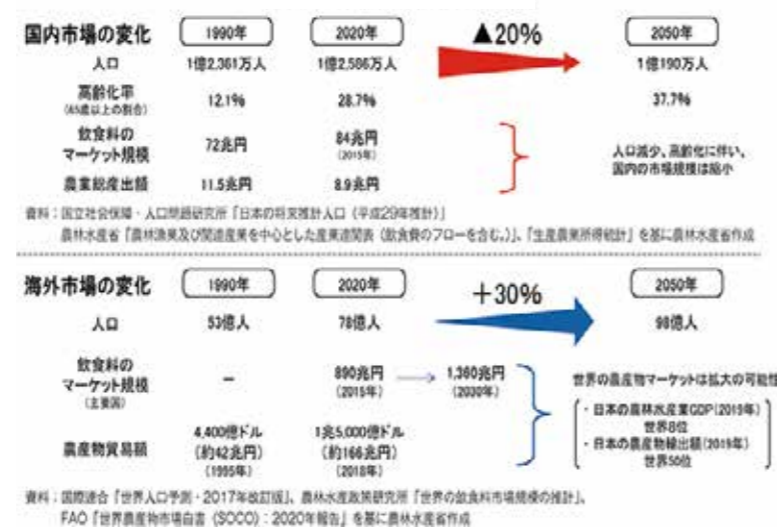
国内市場の変化

| | 1990年 | 2020年 | | 2050年 |
|---|---|---|---|---|
| 人口 | 1億2,361万人 | 1億2,586万人 | ▲20% | 1億190万人 |
| 高齢化率 (65歳以上の割合) | 12.1% | 28.7% | | 37.7% |
| 飲食料のマーケット規模 | 72兆円 | 84兆円 (2015年) | | 人口減少、高齢化に伴い、国内の市場規模は縮小 |
| 農業総産出額 | 11.5兆円 | 8.9兆円 | | |

資料：国立社会保障・人口問題研究所「日本の将来推計人口（平成29年推計）」
農林水産省「農林漁業及び関連産業を中心とした産業連関表（飲食費のフローを含む。）」、「生産農業所得統計」を基に農林水産省作成

海外市場の変化

| | 1990年 | 2020年 | | 2050年 |
|---|---|---|---|---|
| 人口 | 53億人 | 78億人 | +30% | 98億人 |
| 飲食料のマーケット規模 (主要国) | － | 890兆円 (2015年) | → 1,360兆円 (2030年) | 世界の農産物マーケットは拡大の可能性 |
| 農産物貿易額 | 4,400億ドル (約42兆円) (1995年) | 1兆5,000億ドル (約166兆円) (2018年) | | ・日本の農林水産業GDP（2019年） 世界8位 ・日本の農産物輸出額（2019年） 世界50位 |

資料：国際連合「世界人口予測・2017年改訂版」、農林水産政策研究所「世界の飲食料市場規模の推計」、
FAO「世界農産物市場白書（SOCO）：2020年報告」を基に農林水産省作成